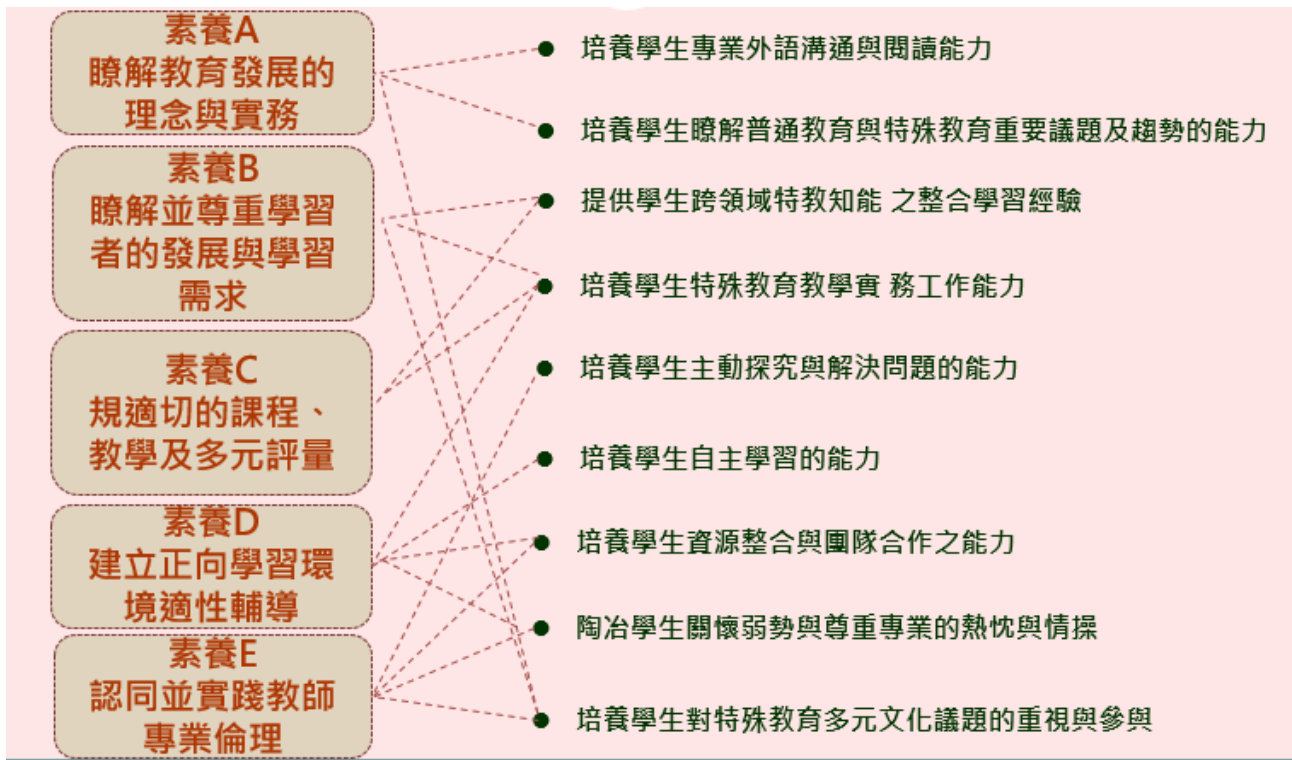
素養A
瞭解教育發展的理念與實務

素養B
瞭解並尊重學習者的發展與學習需求

素養C
規適切的課程、教學及多元評量

素養D
建立正向學習環境適性輔導

素養E
認同並實踐教師專業倫理

培養學生專業外語溝通與閱讀能力

培養學生瞭解普通教育與特殊教育重要議題及趨勢的能力

提供學生跨領域特教知能 之整合學習經驗

培養學生特殊教育教學實 務工作能力

培養學生主動探究與解決問題的能力

培養學生自主學習的能力

培養學生資源整合與團隊合作之能力

陶冶學生關懷弱勢與尊重專業的熱忱與情操

培養學生對特殊教育多元文化議題的重視與參與